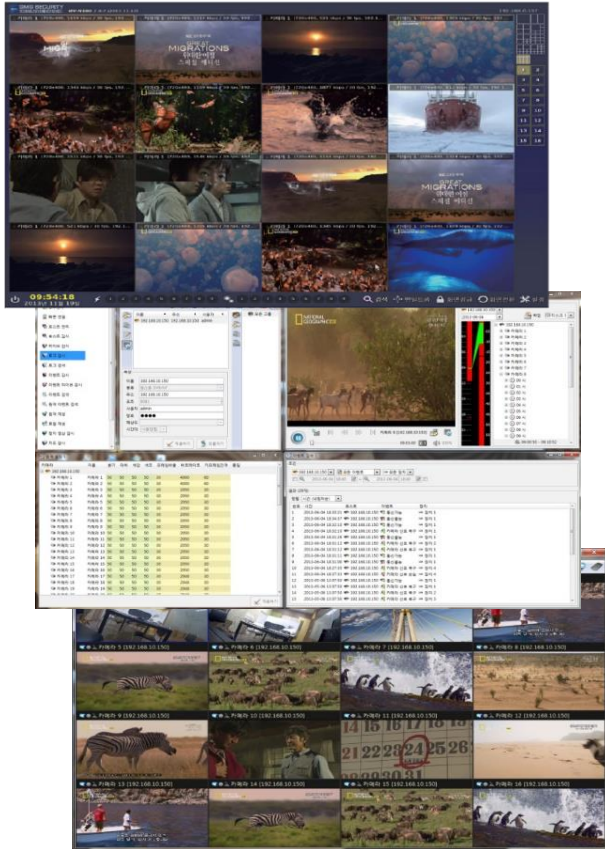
SMS SECURITY

MIGRATIONS

MIGRATIONS

09:54:18

NATIONAL GEOGRAPHIC

카메라 5 (192.168.10.150)

카메라 7 (192.168.10.150)

카메라 9 (192.168.10.150)

카메라 10 (192.168.10.150)

카메라 11 (192.168.10.150)

카메라 12 (192.168.10.150)

카메라 13 (192.168.10.150)

카메라 14 (192.168.10.150)

카메라 15 (192.168.10.150)

카메라 16 (192.168.10.150)

21 22 23 24 25